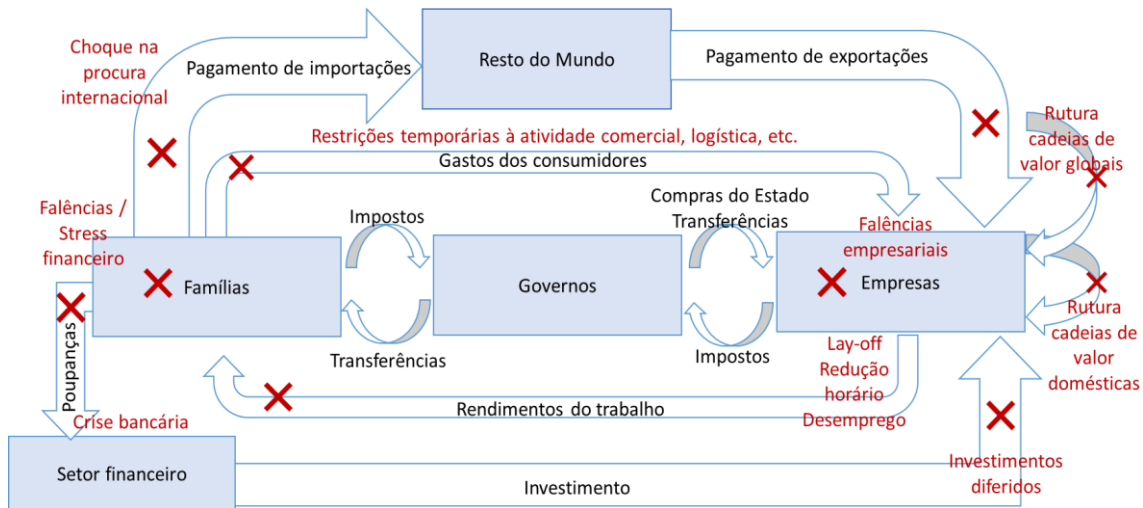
Choque na procura internacional

Pagamento de importações

Resto do Mundo

Pagamento de exportações

Rutura cadeias de valor globais

Restrições temporárias à atividade comercial, logística, etc.

Gastos dos consumidores

Falências / Stress financeiro

Impostos

Compras do Estado Transferências

Falências empresariais

Famílias

Governos

Empresas

Rutura cadeias de valor domésticas

Poupanças

Transferências

Impostos

Lay-off Redução horário Desemprego

Rendimentos do trabalho

Crise bancária

Setor financeiro

Investimento

Investimentos diferidos